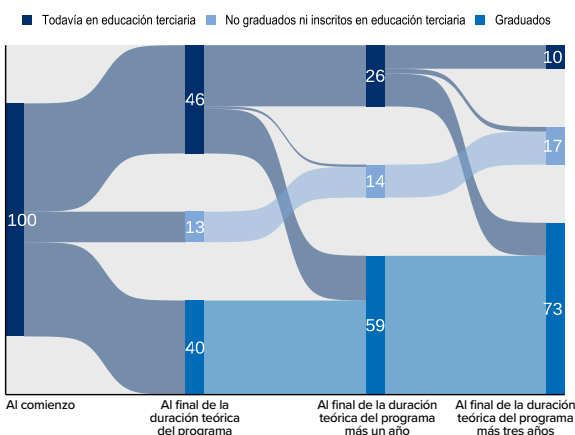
Todavía en educación terciaria No graduados ni inscritos en educación terciaria Graduados

100

46

13

40

26

14

59

10

17

73

Al comienzo

Al final de la duración teórica del programa

Al final de la duración teórica del programa más un año

Al final de la duración teórica del programa más tres años